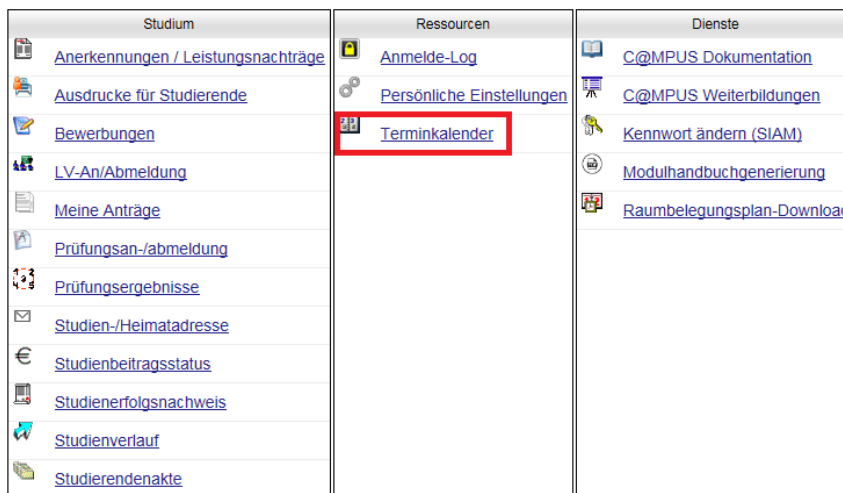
| Studium | Ressourcen | Dienste |
|---|---|---|
| Anerkennungen / Leistungsnachträge | Anmelde-Log | C@MPUS Dokumentation |
| Ausdrucke für Studierende | Persönliche Einstellungen | C@MPUS Weiterbildungen |
| Bewerbungen | Terminkalender | Kennwort ändern (SIAM) |
| LV-An/Abmeldung | | Modulhandbuchgenerierung |
| Meine Anträge | | Raumbelegungsplan-Downloa |
| Prüfungsan-/abmeldung | | |
| Prüfungsergebnisse | | |
| Studien-/Heimatadresse | | |
| Studienbeitragsstatus | | |
| Studienerfolgsnachweis | | |
| Studienverlauf | | |
| Studierendenakte | | |